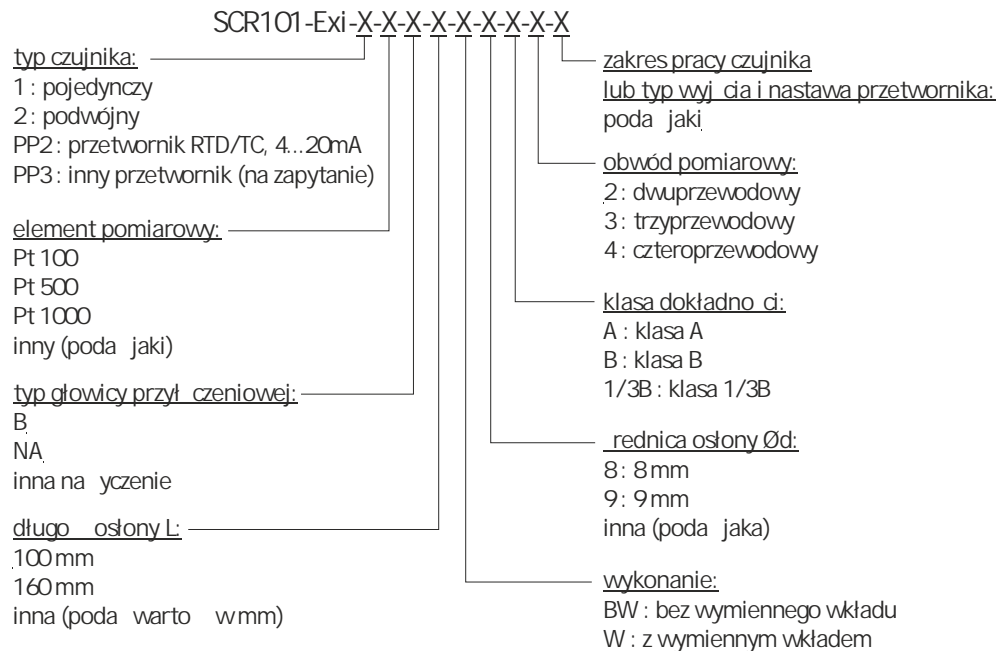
SCR101-Exi-X-X-X-X-X-X-X-X-X

typ czujnika:
1 : pojedynczy
2 : podwójny
PP2 : przetwornik RTD/TC, 4...20mA
PP3 : inny przetwornik (na zapytanie)

element pomiarowy:
Pt 100
Pt 500
Pt 1000
inny (poda jaki)

typ głowicy przył czeniowej:
B
NA
inna na yczenie

długo osłony L:
100 mm
160 mm
inna (poda warto w mm)

zakres pracy czujnika lub typ wyj cia i nastawa przetwornika:
poda jaki

obwód pomiarowy:
2 : dwuprzewodowy
3 : trzyprzewodowy
4 : czteroprzewodowy

klasa dokładno ci:
A : klasa A
B : klasa B
1/3B : klasa 1/3B

rednica osłony Ød:
8 : 8 mm
9 : 9 mm
inna (poda jaka)

wykonanie:
BW : bez wymiennego wkładu
W : z wymiennym wkładem